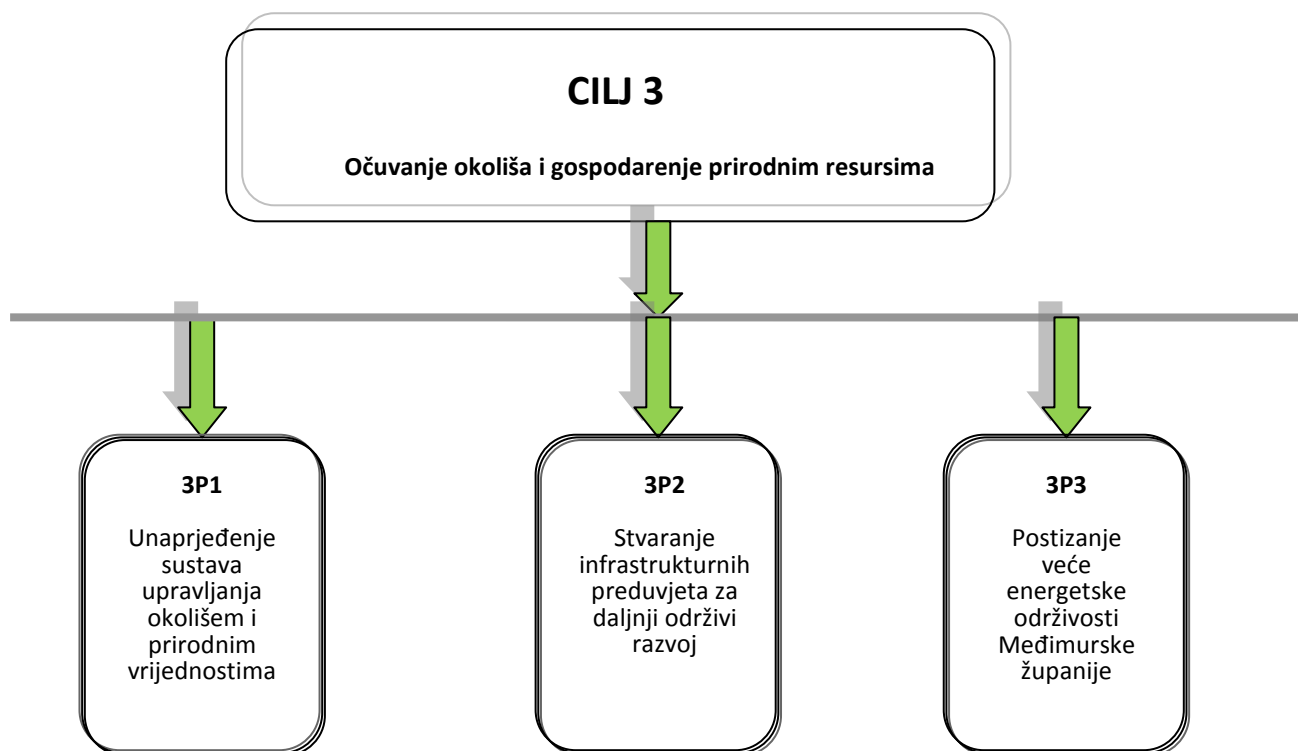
CILJ 3

Očuvanje okoliša i gospodarenje prirodnim resursima

3P1

Unaprjeđenje sustava upravljanja okolišem i prirodnim vrijednostima

3P2

Stvaranje infrastrukturnih preduvjeta za daljnji održivi razvoj

3P3

Postizanje veće energetske održivosti Međimurske županije